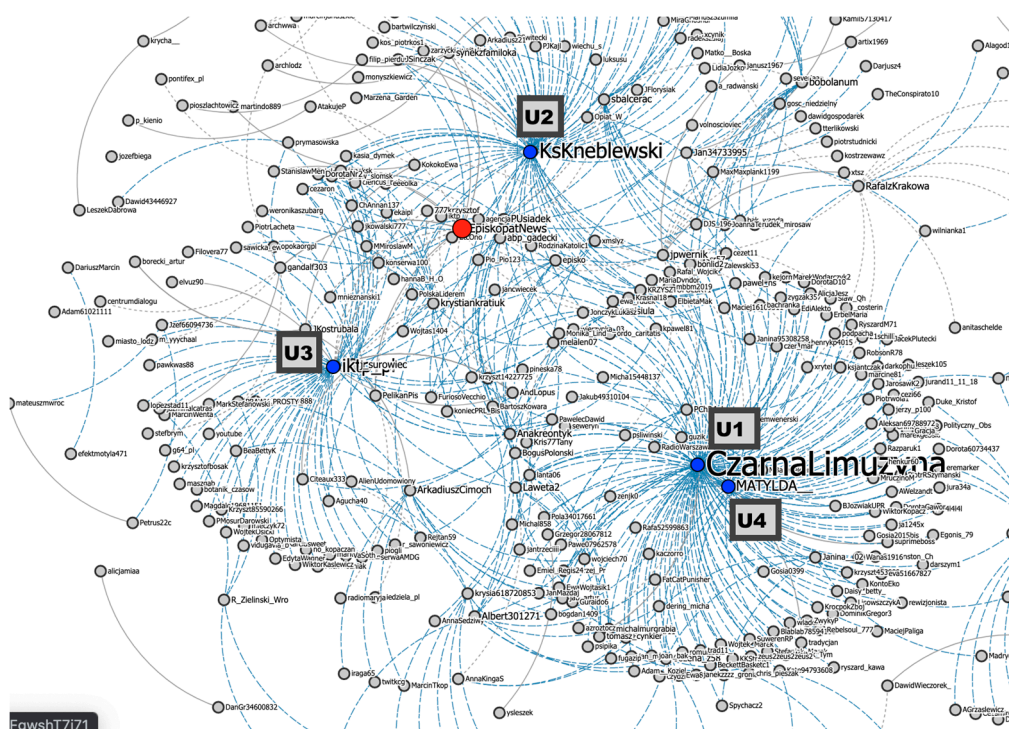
U2
KsKneblewski
U3
iktor_surowiec
U1
CzarnaLimuzyna
MATYLDA
U4
EpiskopatNews
krycha__
archiwa
bartwilczynski
kos_piotrkos1
filip_piotrJSinczak
synekzfamiloka
pontifex_pl
archlodz
monyszkiewicz
pioszlachtowicz
martindo889
AtakujeP
Marzena_Garden
p_kienio
prymasowska
jozefbiega
Dawid43446927
LeszekDabrowa
StanislawMen
kasia_dymek
KokokoEwa
cezaron
weronikaszubarg
PiotrLacheta
Filovera77
sawicka_ewa
gandalf303
DariuszMarcin
borecki_artur
elvuz90
centrumdialogu
Adam61021111
miasto_lodz
mnieznanski1
JKostrubala
pawkwas88
mateuszmwroc
stefbrym
youtube
BeaBettyK
efektmotyla471
krzysztofbosak
Petrus22c
alicjamiaa
R_Zielinski_Wro
DanGr34600832
krystiankratiuk
Wojtas1404
PolskaLiderem
hannaB_H_O
konserwa100
abp_gadecki
PUsiadek
Pio_Pio123
jancwiecek
episko
xmslyz
sbalcerac
Opiat_W
Jan34733995
MaxMaxplank1199
volnosciowiec
bobolanum
gosc-niedzielny
dawidgospodarek
piotrstudnicki
kostrzewawz
xtsz
RafalzKrakowa
TheConspirato10
Kamil5713041
artix1969
Darjusz4
Alagod
wilnianka1
anitaschelde
jpwernik
bonlid2
Zalewski53
RodzinaKatolicka
Kraśnal18
ElbietaMak
melalen07
pineska78
krzysztof14227725
AndLopus
FuriosoVecchio
PelikanPis
koniecPRL
BartoszKowara
Jakub49310104
Micha15448137
PawelecDawid
Anakreontyk
Kris77Tany
BogusPolonski
Ianta06
Laweta2
ArkadiuszCimoch
AlienUdomowiony
Citeaux333
Agucha40
Rejtan59
AnnaSedziwy
Albert301271
krysia618720853
radiomaryja
jedziela_pl
iraga65
twitkc
MarcinTkop
AnnaKingaS
ysleszek
Michal858
Gregor28067812
Pawel07962578
jantrzeciii
Emiel_Regis24
wojciech70
bogdan1409
kaczorro
FatCatPunisher
dering_micha
michalmurgrabia
tomaszcynkier
Rafa52599863
Gosia0399
Janina
Daisy_betty_
KontoEko
rewizjonista
Adam_Koziel
Spychacz2
ryszard_kawa
DawidWieczorek_
AGrzaslewicz
Madry
Egonis_79
Duke_Kristof
Polityczny_Obs
Dorota60734437
Jura34a
RobsonR78
RyszardM71
JacekPlutecki
Maciej1610
Janina95308258
Aleksan697889721
Razpurak1
BJozwiakUPR
Awelzandt
ja1245x
wiktorKopacz
Gosia2015bis
suprimeboss
DominikGregor3
Rebelsoul_777
MaciejPaliga
Blablab78594
SuwerenRP
wojtekHarcek
EgwshTZj71